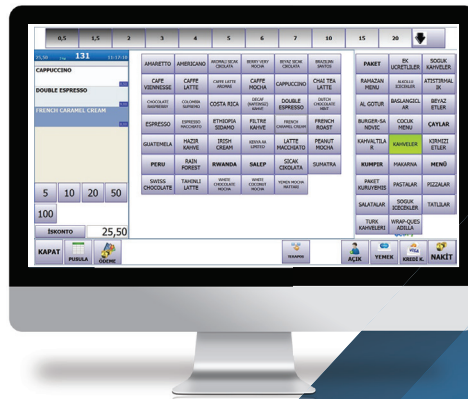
0,5 | 1,5 | 2 | 3 | 4 | 5 | 6 | 7 | 10 | 15 | 20

25,50 | 131 | 13:17:18

CAPPUCCINO

DOUBLE ESPRESSO

FRENCH CARAMEL CREAM

5 | 10 | 20 | 50

100

İSKONTO | 25,50

KAPAT | FUSULA | ÖDEME

| AMARETTO | AMERICANO | AROMALI BİCAK ÇİKOLATA | BERRY VERY MOCHA | BEYAZ SICAK ÇİKOLATA | BRAZILIAN SANTOS |
|---|---|---|---|---|---|
| CAFE VIENNESSE | CAFFE LATTE | CAFFE LATTE AROMA | CAFFE MOCHA | CAPPUCCINO | CHAI TEA LATTE |
| CHOCOLATE CAPPUCCINO | COLOMBIA SUPREMO | COSTA RICA | DECAF (KAFEINSIZ) KAHVE | DOUBLE ESPRESSO | DUTCH CHOCOLATE MINT |
| ESPRESSO | ESPRESSO MACCHIATO | ETHIOPIA SIDAMO | FILTRE KAHVE | FRENCH CARAMEL CREAM | FRENCH ROAST |
| GUATEMELA | HAZIR KAHVE | IRISH CREAM | KENYA AA LIMITED | LATTE MACCHIATO | PEANUT MOCHA |
| PERU | RAIN FOREST | RWANDA | SALEP | SICAK ÇİKOLATA | SUMATRA |
| SWISS CHOCOLATE | TAHINLI LATTE | WHITE CHOCOLATE MOCHA | WHITE COCONUT MOCHA | YEMEN MOCHA MATTARI | |

| PAKET | EK ÜCRETLER | SOĞUK KAHVELER |
|---|---|---|
| RAMAZAN MENÜ | ALKOLLÜ İÇECEKLER | ATIŞTIRMALIK |
| AL GÖTÜR | BAŞLANGIÇLAR | BEYAZ ETLER |
| BURGER-SANDVİÇ | ÇOCUK MENÜ | ÇAYLAR |
| KAHVALTILAR | KAHVELER | KIRMIZI ETLER |
| KUMPIR | MAKARNA | MENÜ |
| PAKET KURUYEMİŞ | PASTALAR | PIZZALAR |
| SALATALAR | SOĞUK İÇECEKLER | TATLILAR |
| TÜRK KAHVELERİ | WRAP-QUESADILLA | |

TERAPİNO

AÇIK | YEMEK | KREDİ K. | NAKİT